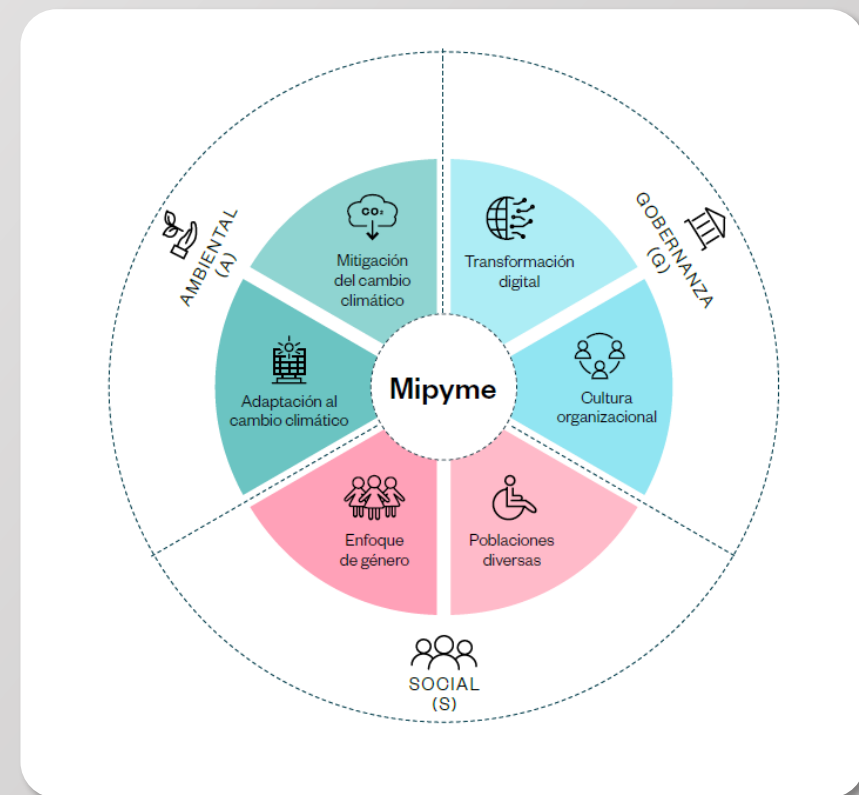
AMBIENTAL
(A)

$CO_2$

Mitigación del cambio climático

Adaptación al cambio climático

GOBERNANZA
(G)

Transformación digital

Cultura organizacional

Mipyme

Enfoque de género

Poblaciones diversas

SOCIAL
(S)